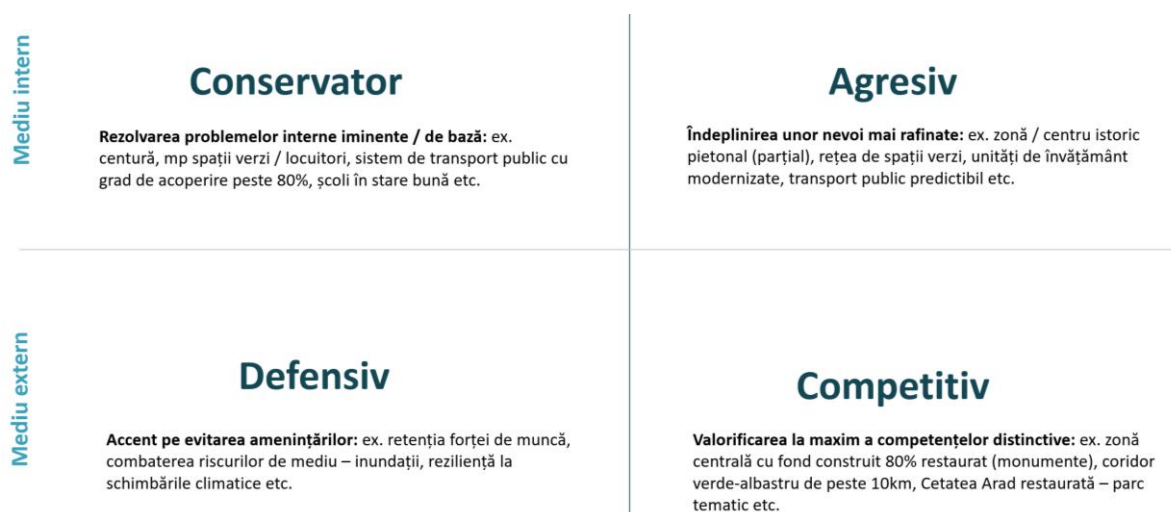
Mediu intern

Conservator

**Rezolvarea problemelor interne iminente / de bază:** ex. centură, mp spații verzi / locuitori, sistem de transport public cu grad de acoperire peste 80%, școli în stare bună etc.

Agresiv

**Îndeplinirea unor nevoi mai rafinate:** ex. zonă / centru istoric pietonal (parțial), rețea de spații verzi, unități de învățământ modernizate, transport public predictibil etc.

Mediu extern

Defensiv

**Accent pe evitarea amenințărilor:** ex. retenția forței de muncă, combaterea riscurilor de mediu – inundații, reziliență la schimbările climatice etc.

Competitiv

**Valorificarea la maxim a competențelor distinctive:** ex. zonă centrală cu fond construit 80% restaurat (monumente), coridor verde-albastru de peste 10km, Cetatea Arad restaurată – parc tematic etc.